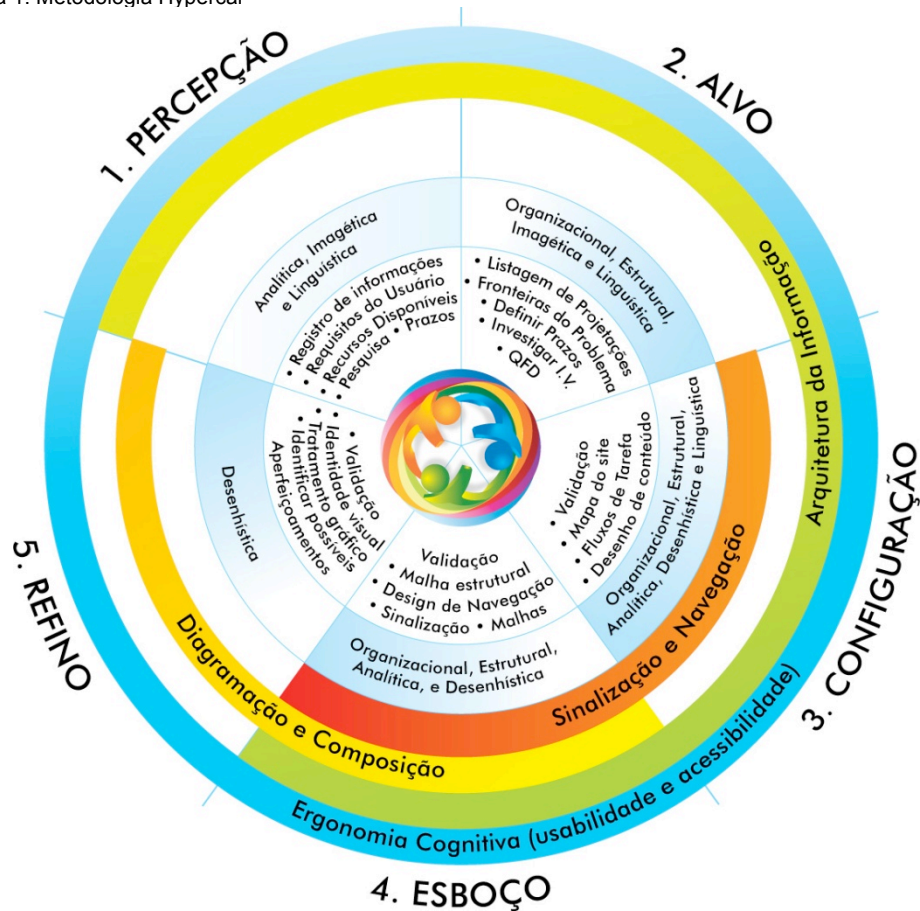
a 1: Metodologia Hypercal

1. PERCEPÇÃO

2. ALVO

3. CONFIGURAÇÃO

4. ESBOÇO

5. REFINO

Analítica, Imagética e Linguística

• Registro de informações
• Requisitos do Usuário
• Recursos Disponíveis
• Pesquisa • Prazos

Organizacional, Estrutural, Imagética e Linguística

• Listagem de Projetações
• Fronteiras do Problema
• Definir Prazos
• Investigar I.V.
• QFD

Arquitetura da Informação

Organizacional, Estrutural, Analítica, Desenhística e Linguística

• Validação
• Mapa do site
• Fluxos de Tarefa
• Desenho de conteúdo

Sinalização e Navegação

Organizacional, Estrutural, Analítica, e Desenhística

Validação
• Malha estrutural
• Design de Navegação
• Sinalização • Malhas

Desenhística

• Validação
• Identidade visual
• Tratamento gráfico
• Identificar possíveis Aperfeiçoamentos

Diagramação e Composição

Ergonomia Cognitiva (usabilidade e acessibilidade)